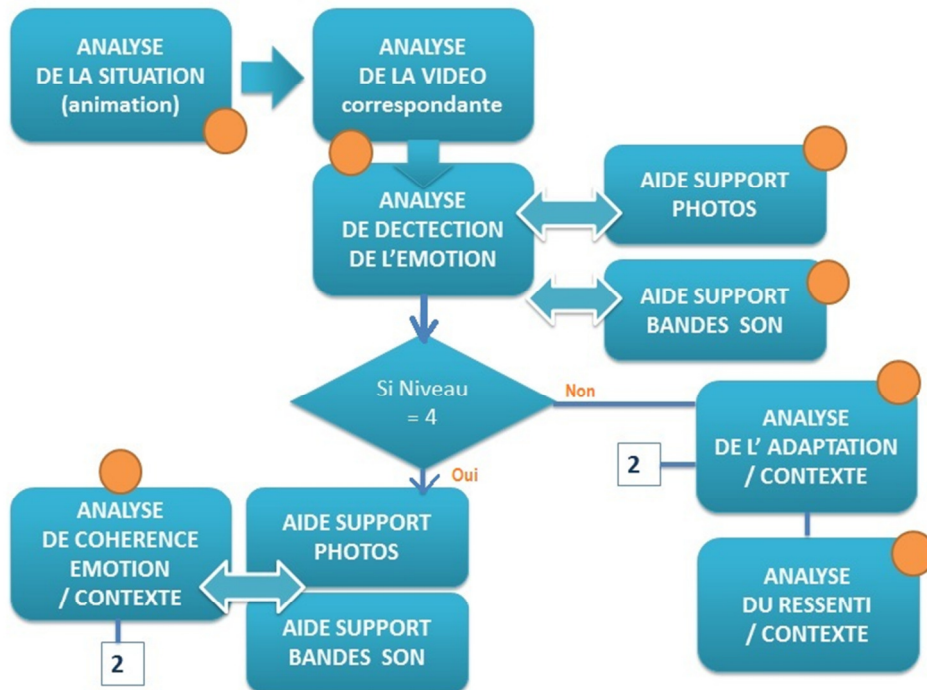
ANALYSE DE LA SITUATION (animation)

ANALYSE DE LA VIDEO correspondante

ANALYSE DE DECTECTION DE L'EMOTION

AIDE SUPPORT PHOTOS

AIDE SUPPORT BANDES SON

Si Niveau = 4

Non

Oui

ANALYSE DE L' ADAPTATION / CONTEXTE

2

ANALYSE DU RESSENTI / CONTEXTE

ANALYSE DE COHERENCE EMOTION / CONTEXTE

AIDE SUPPORT PHOTOS

AIDE SUPPORT BANDES SON

2